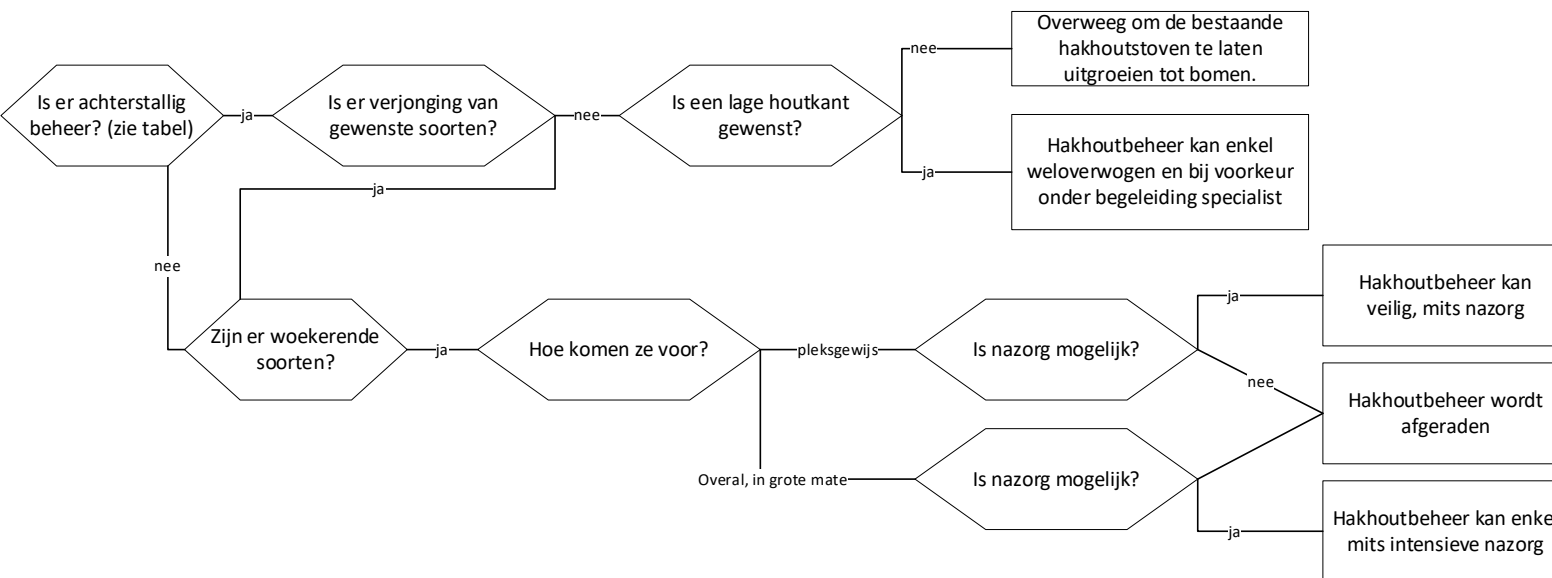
Is er achterstallig beheer? (zie tabel)

ja

Is er verjonging van gewenste soorten?

nee

Is een lage houtkant gewenst?

nee

Overweeg om de bestaande hakhoutstoven te laten uitgroeien tot bomen.

ja

Hakhoutbeheer kan enkel weloverwogen en bij voorkeur onder begeleiding specialist

ja

nee

Zijn er woekerende soorten?

ja

Hoe komen ze voor?

pleksgewijs

Is nazorg mogelijk?

ja

Hakhoutbeheer kan veilig, mits nazorg

nee

Hakhoutbeheer wordt afgeraden

Overal, in grote mate

Is nazorg mogelijk?

ja

Hakhoutbeheer kan enke mits intensieve nazorg